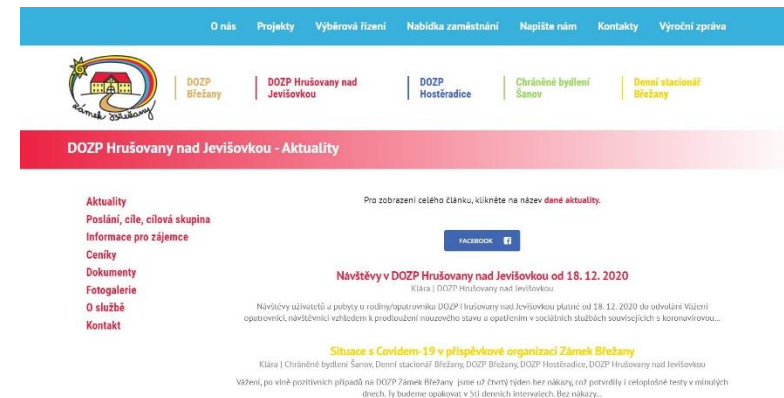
O nás Projekty Výběrová řízení Nabídka zaměstnání Napište nám Kontakty Výroční zpráva

zámek Břežany

DOZP Břežany

DOZP Hrušovany nad Jevišovkou

DOZP Hostěradice

Chráněné bydlení Šanov

Denní stacionář Břežany

DOZP Hrušovany nad Jevišovkou - Aktuality

Aktuality
Poslání, cíle, cílová skupina
Informace pro zájemce
Ceníky
Dokumenty
Fotogalerie
O službě
Kontakt

Pro zobrazení celého článku, klikněte na název dané aktuality.

FACEBOOK

Návštěvy v DOZP Hrušovany nad Jevišovkou od 18. 12. 2020

Klára | DOZP Hrušovany nad Jevišovkou

Návštěvy uživatelů a pobyty u rodiny/opatrovníka DOZP Hrušovany nad Jevišovkou platné od 18. 12. 2020 do odvolání Vážení opatrovníci, návštěvníci vzhledem k prodloužení nouzového stavu a opatřením v sociálních službách souvisejících s koronavirovou...

Situace s Covidem-19 v příspěvkové organizaci Zámek Břežany

Klára | Chráněné bydlení Šanov, Denní stacionář Břežany, DOZP Břežany, DOZP Hostěradice, DOZP Hrušovany nad Jevišovkou

Vážení, po vlně pozitivních případů na DOZP Zámek Břežany jsme už čtvrtý týden bez nákazy, což potvrdily i celoplošné testy v minulých dnech. Ty budeme opakovat v 5ti denních intervalech. Bez nákazy...